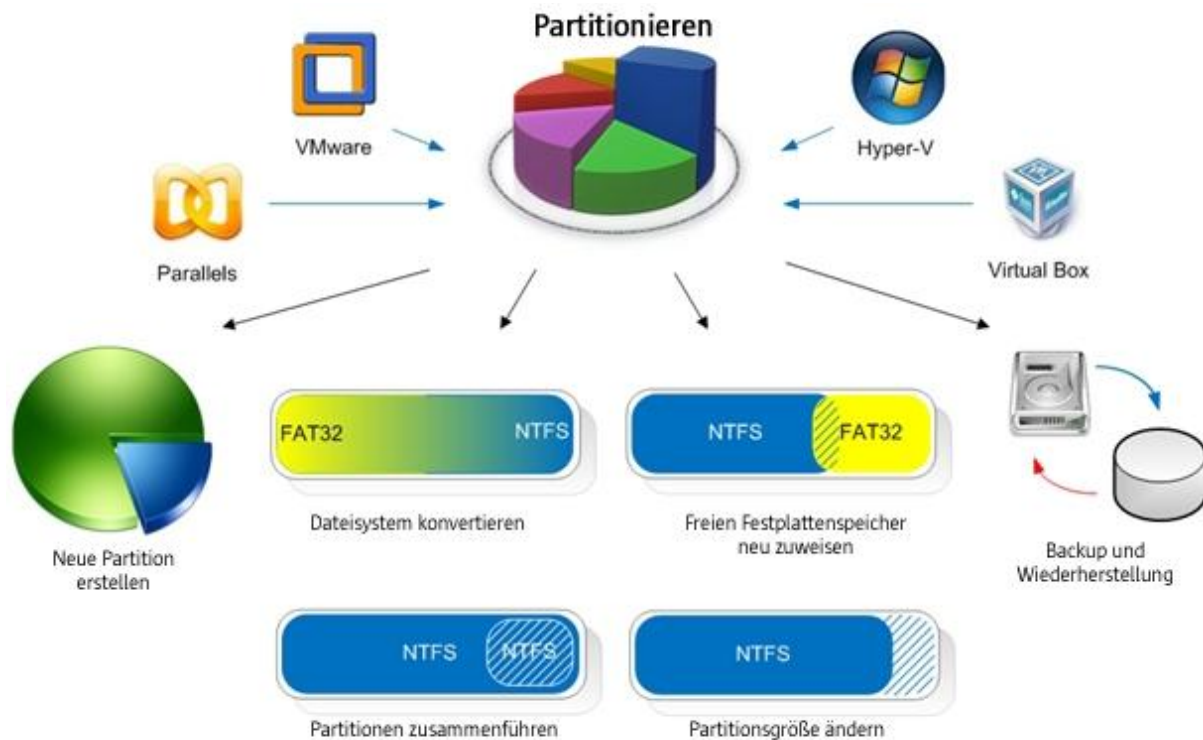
Partitionieren

VMware

Hyper-V

Parallels

Virtual Box

FAT32

NTFS

NTFS

FAT32

Neue Partition erstellen

Dateisystem konvertieren

Freien Festplattenspeicher neu zuweisen

Backup und Wiederherstellung

NTFS

NTFS

NTFS

Partitionen zusammenführen

Partitionsgröße ändern